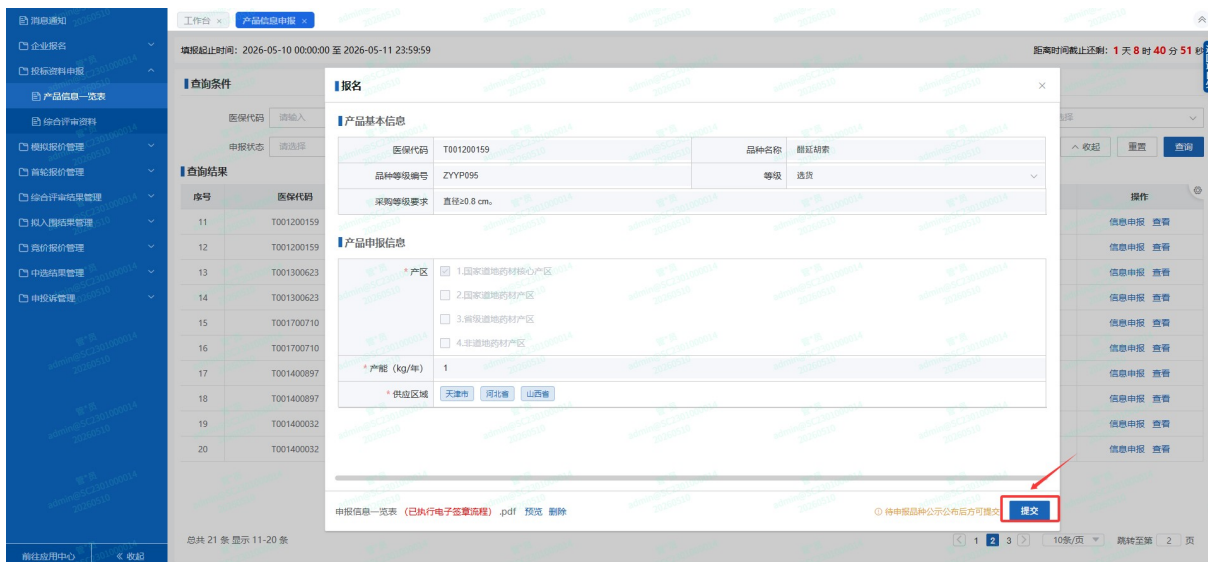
消息通知
企业报名
投标资料申报
产品信息一览表
综合评审资料
模拟报价管理
首轮报价管理
综合评审结果管理
拟入围结果管理
竞价报价管理
中选结果管理
申投诉管理
前往应用中心
« 收起

工作台 ×
产品信息申报 ×

填报起止时间：2026-05-10 00:00:00 至 2026-05-11 23:59:59
距离时间截止还剩：1 天 8 时 40 分 51 秒

查询条件
医保代码 请输入
申报状态 请选择
^ 收起
重置
查询

查询结果

| 序号 | 医保代码 | 操作 |
|---|---|---|
| 11 | T001200159 | 信息申报 查看 |
| 12 | T001200159 | 信息申报 查看 |
| 13 | T001300623 | 信息申报 查看 |
| 14 | T001300623 | 信息申报 查看 |
| 15 | T001700710 | 信息申报 查看 |
| 16 | T001700710 | 信息申报 查看 |
| 17 | T001400897 | 信息申报 查看 |
| 18 | T001400897 | 信息申报 查看 |
| 19 | T001400032 | 信息申报 查看 |
| 20 | T001400032 | 信息申报 查看 |

总共 21 条 显示 11-20 条
1 2 3
10条/页
跳转至第 2 页

报名
×

产品基本信息

| 医保代码 | T001200159 | 品种名称 | 醋延胡索 |
|---|---|---|---|
| 品种等级编号 | ZYYP095 | 等级 | 选货 |
| 采购等级要求 | 直径≥0.8 cm。 | | |

产品申报信息

* 产区
1.国家道地药材核心产区
2.国家道地药材产区
3.省级道地药材产区
4.非道地药材产区
* 产能（kg/年） 1
* 供应区域 天津市 河北省 山西省

申报信息一览表（已执行电子签章流程）.pdf 预览 删除
待申报品种公示公布后方可提交
提交